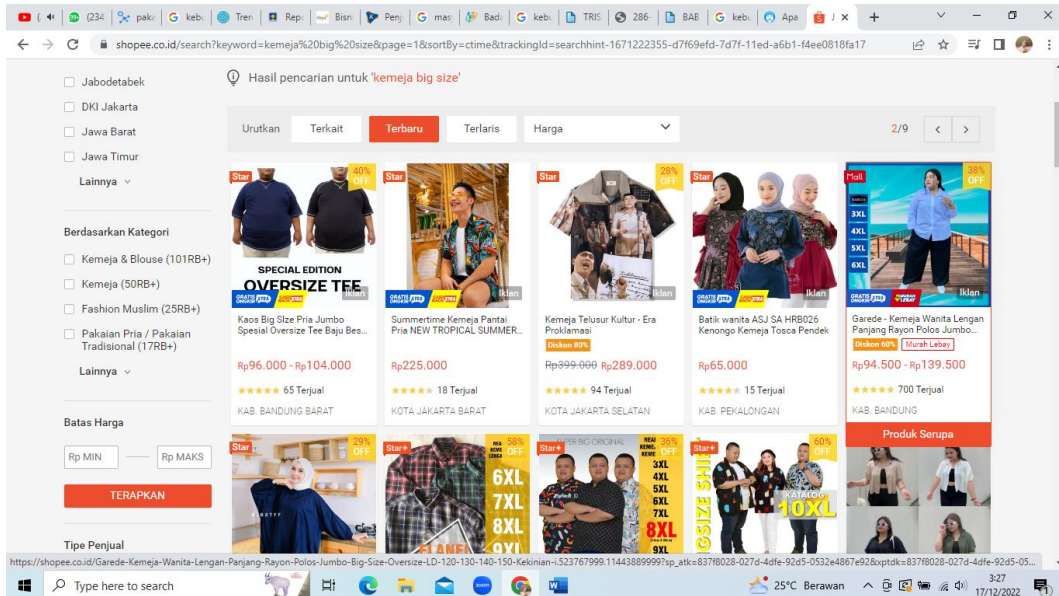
(234 paka kebu Tren Repo Bisn Penj mas Bads kebu TRIS 286- BAB kebu Apa J ×

shopee.co.id/search?keyword=kemeja%20big%20size&page=1&sortBy=ctime&trackingId=searchhint-1671222355-d7f69efd-7d7f-11ed-a6b1-f4ee0818fa17

Jabodetabek
DKI Jakarta
Jawa Barat
Jawa Timur
Lainnya

Berdasarkan Kategori
Kemeja & Blouse (101RB+)
Kemeja (50RB+)
Fashion Muslim (25RB+)
Pakaian Pria / Pakaian Tradisional (17RB+)
Lainnya

Batas Harga
Rp MIN
Rp MAKS
TERAPKAN

Tipe Penjual

Hasil pencarian untuk 'kemeja big size'

Urutkan Terkait Terbaru Terlaris Harga 2/9

Star 40% OFF SPECIAL EDITION OVERSIZE TEE Iklan
Kaos Big Size Pria Jumbo Spesial Oversize Tee Baju Bes...
Rp96.000 - Rp104.000
65 Terjual
KAB. BANDUNG BARAT

Star Iklan
Summertime Kemeja Pantai Pria NEW TROPICAL SUMMER...
Rp225.000
18 Terjual
KOTA JAKARTA BARAT

Star 28% OFF Iklan
Kemeja Telusur Kultur - Era Proklamasi
Diskon 80%
Rp399.000 Rp289.000
94 Terjual
KOTA JAKARTA SELATAN

Star Iklan
Batik wanita ASJ SA HRB026 Kenongo Kemeja Tosca Pendek
Rp65.000
15 Terjual
KAB. PEKALONGAN

Mall 38% OFF 3XL 4XL 5XL 6XL Iklan
Garede - Kemeja Wanita Lengan Panjang Rayon Polos Jumbo...
Diskon 60% Murah Lebay
Rp94.500 - Rp139.500
700 Terjual
KAB. BANDUNG
Produk Serupa

Star 29% OFF
Star+ 58% OFF 6XL 7XL 8XL 9XL
Star+ 36% OFF 3XL 4XL 5XL 6XL 7XL 8XL 9XL
Star+ 60% OFF KATALOG 10XL

https://shopee.co.id/Garede-Kemeja-Wanita-Lengan-Panjang-Rayon-Polos-Jumbo-Big-Size-Oversize-LD-120-130-140-150-Kekinian-i.523767999.11443889999?sp_atk=837f8028-027d-4dfe-92d5-0532e4867e92&xptdk=837f8028-027d-4dfe-92d5-05...

Type here to search 25°C Berawan 3:27 17/12/2022